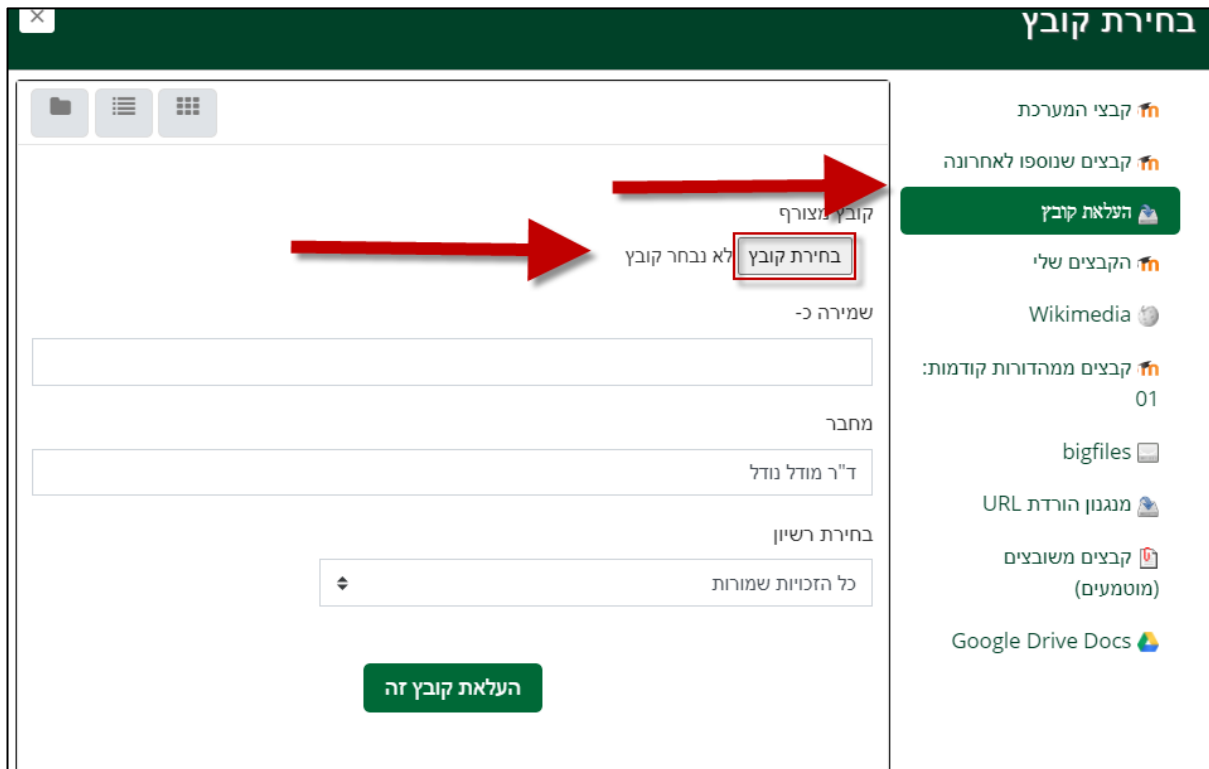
בחירת קובץ

קבצי המערכת
קבצים שנוספו לאחרונה
העלאת קובץ
הקבצים שלי
Wikimedia
קבצים ממהדורות קודמות: 01
bigfiles
מנגנון הורדת URL
קבצים משובצים (מוטמעים)
Google Drive Docs

קובץ מצורף
בחירת קובץ לא נבחר קובץ
שמירה כ-
מחבר
ד"ר מודל נודל
בחירת רשיון
כל הזכויות שמורות
העלאת קובץ זה